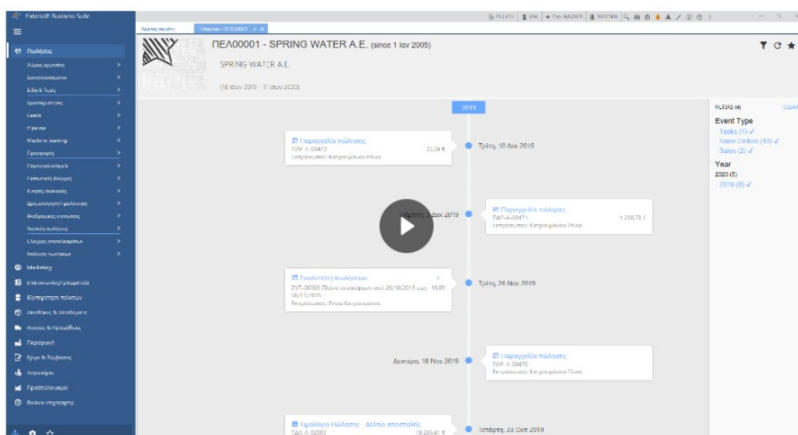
Pobrosoft Business Suite

Πωλήσεις

Marketing

Εξυπηρέτηση Πελατών

Παραγωγή

Έργα & Εργασίες

Προπολογισμοί

ΠΕΛ00001 - SPRING WATER A.E. (since 1 Ιαν 2005)

SPRING WATER A.E.

(18 Ιουν 2019 - 17 Ιουν 2020)

2019

Παραγγελία πώλησης
ΠΑΡ-Α-00473
Πωλητής: Καπραγιαννίδου Ρίτσα

Τρίτη, 10 Δεκ 2019

Παραγγελία πώλησης
ΠΑΡ-Α-00471
Πωλητής: Καπραγιαννίδου Ρίτσα

Συναντηση πωλήσεων

Τρίτη, 26 Νοε 2019

Δευτέρα, 18 Νοε 2019

Παραγγελία πώλησης
ΠΑΡ-Α-00470
Πωλητής: Καπραγιαννίδου Ρίτσα

Τιμολόγιο Πώλησης - Δελτίο αποστολής

Τετάρτη, 23 Οκτ 2019

FILTERS (4)

Event Type
Tasks (1) ✓
Sales Orders (10) ✓
Sales (2) ✓

Year
2020 (5)
2019 (8) ✓